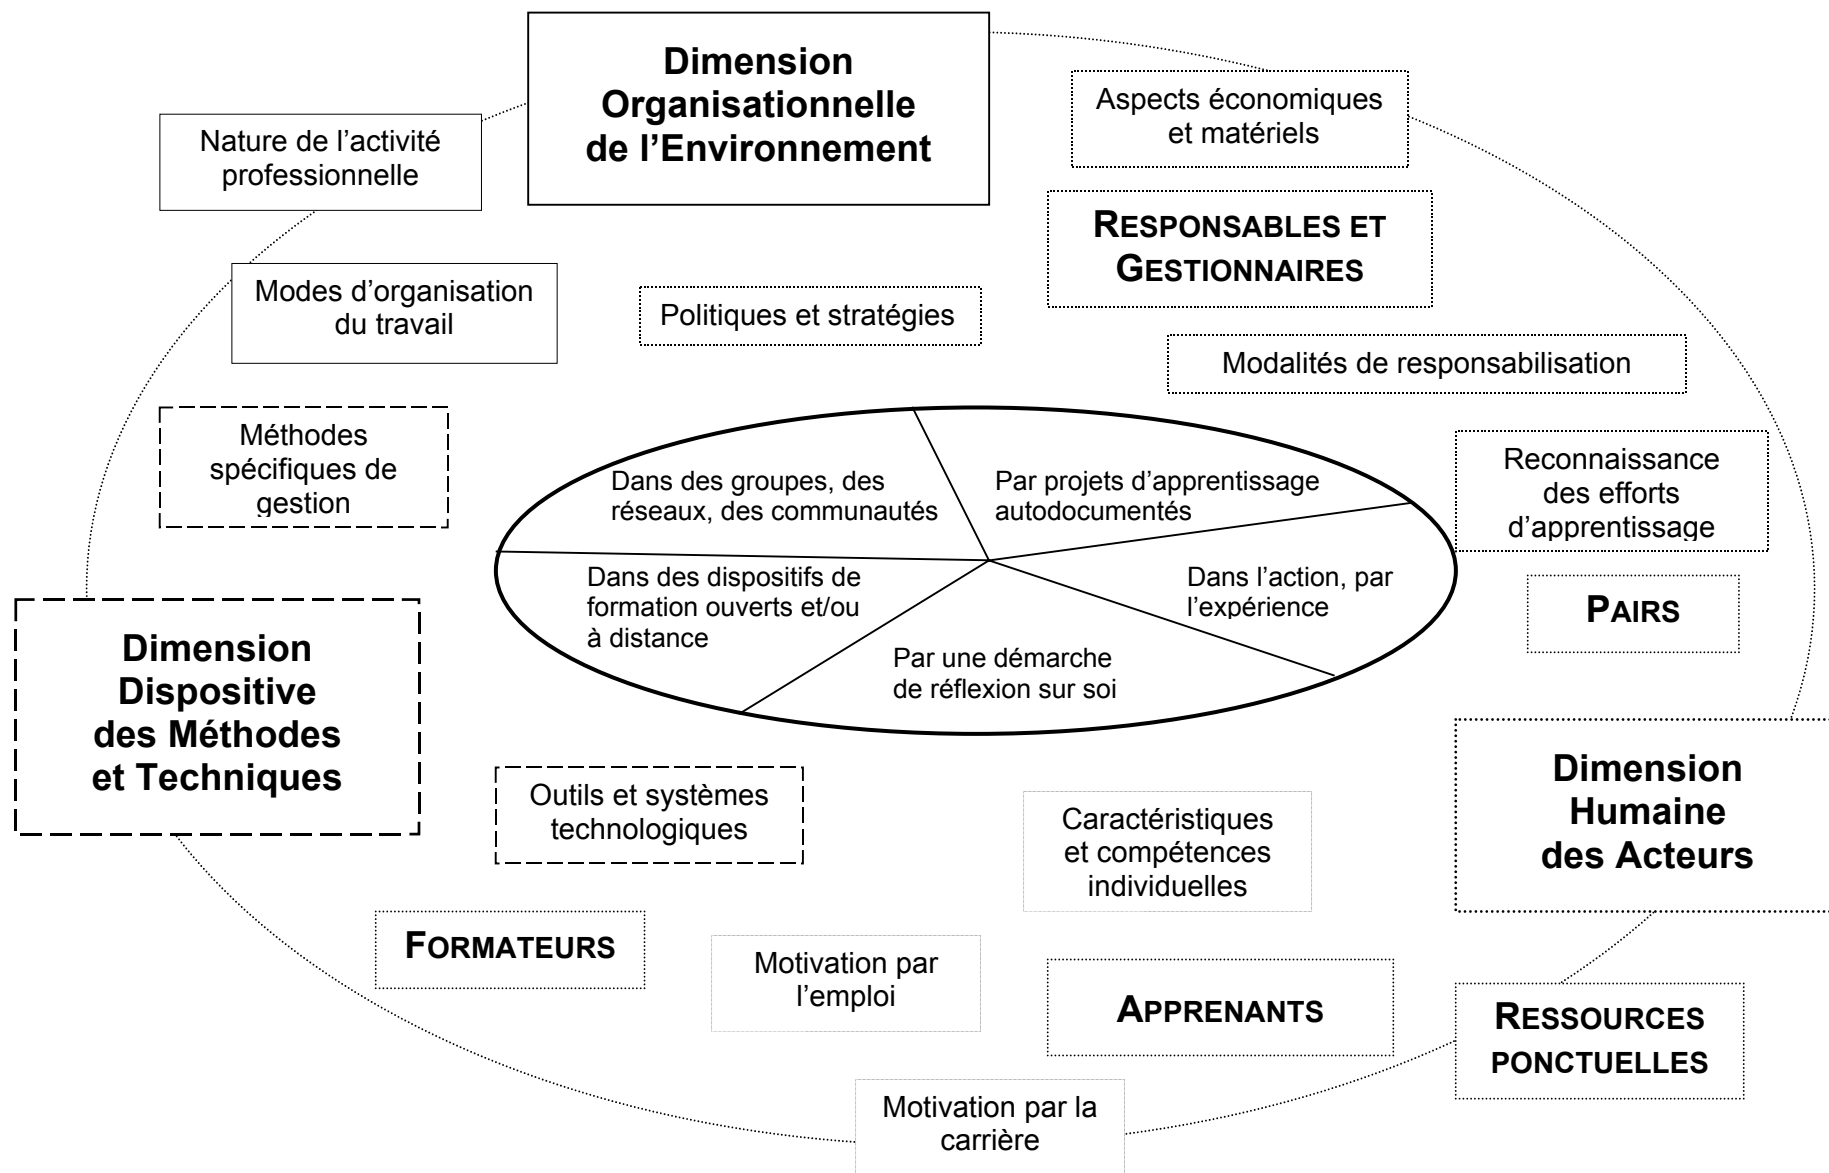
Dimension Organisationnelle de l'Environnement

Nature de l'activité professionnelle

Aspects économiques et matériels

RESPONSABLES ET GESTIONNAIRES

Modes d'organisation du travail

Politiques et stratégies

Modalités de responsabilisation

Méthodes spécifiques de gestion

Dans des groupes, des réseaux, des communautés

Par projets d'apprentissage autodocumentés

Dans des dispositifs de formation ouverts et/ou à distance

Dans l'action, par l'expérience

Par une démarche de réflexion sur soi

Reconnaissance des efforts d'apprentissage

PAIRS

Dimension Dispositive des Méthodes et Techniques

Outils et systèmes technologiques

Caractéristiques et compétences individuelles

Dimension Humaine des Acteurs

FORMATEURS

Motivation par l'emploi

APPRENANTS

RESSOURCES PONCTUELLES

Motivation par la carrière